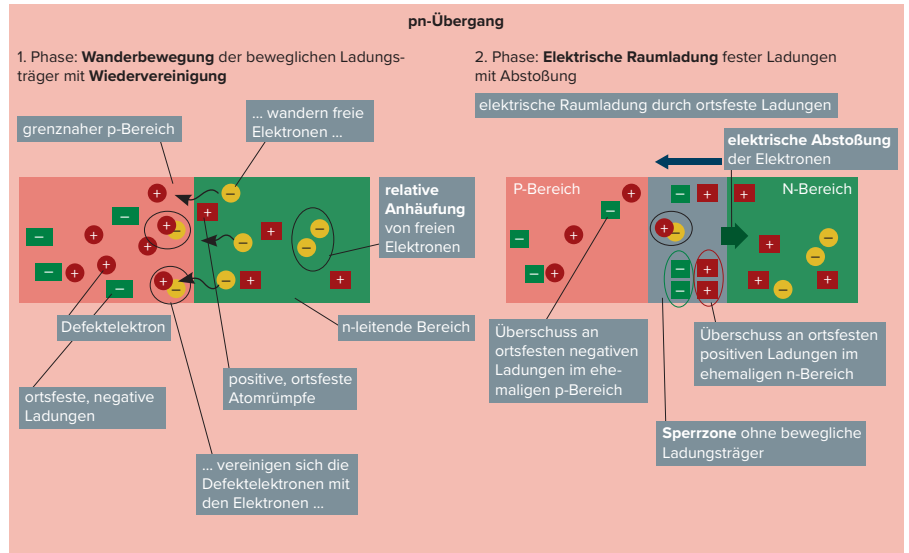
pn-Übergang

1. Phase: **Wanderbewegung** der beweglichen Ladungsträger mit **Wiedervereinigung**

2. Phase: **Elektrische Raumladung** fester Ladungen mit Abstoßung

elektrische Raumladung durch ortsfeste Ladungen

grenznaher p-Bereich

... wandern freie Elektronen ...

**relative Anhäufung** von freien Elektronen

Defektelektron

n-leitende Bereich

ortsfeste, negative Ladungen

positive, ortsfeste Atomrümpfe

... vereinigen sich die Defektelektronen mit den Elektronen ...

**elektrische Abstoßung** der Elektronen

P-Bereich

N-Bereich

Überschuss an ortsfesten negativen Ladungen im ehemaligen p-Bereich

Überschuss an ortsfesten positiven Ladungen im ehemaligen n-Bereich

**Sperrzone** ohne bewegliche Ladungsträger